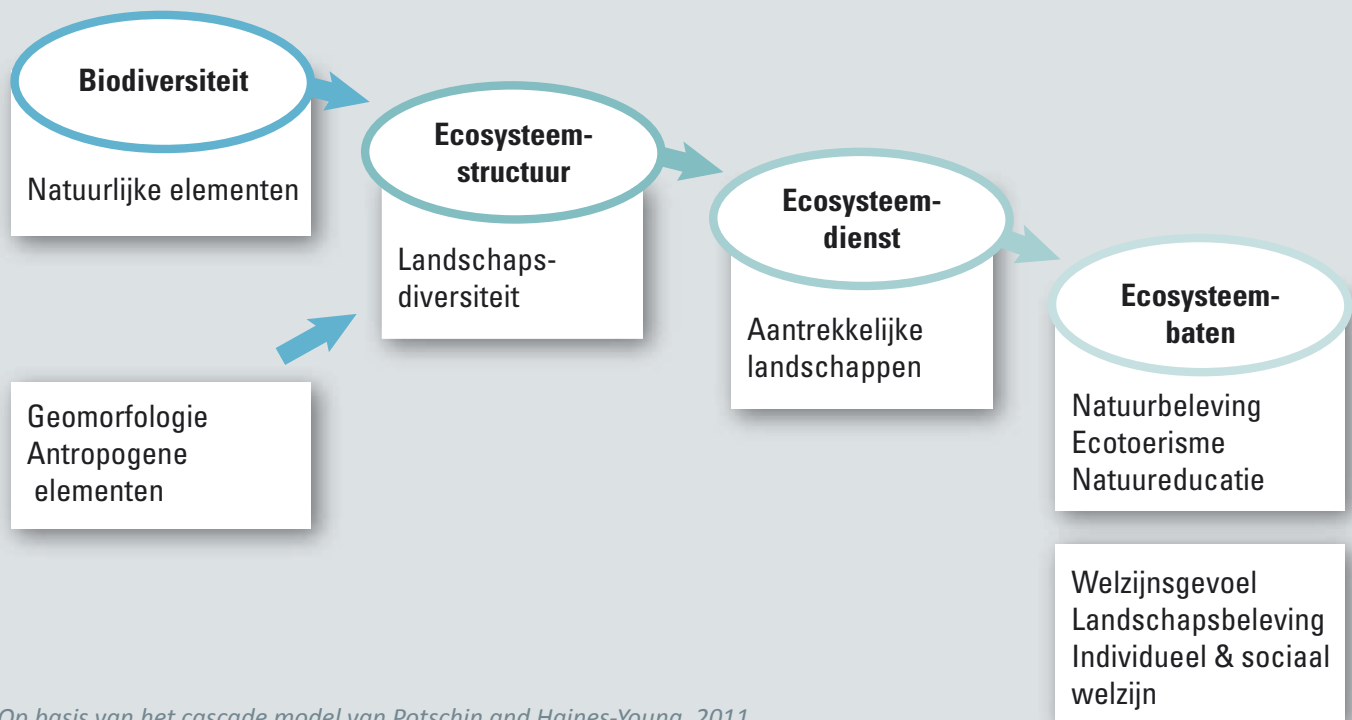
Biodiversiteit

Natuurlijke elementen

Ecosysteemstructuur

Landschapsdiversiteit

Ecosysteemdienst

Aantrekkelijke landschappen

Ecosysteembaten

Natuurbeleving
Ecotoerisme
Natuureducatie

Geomorfologie
Antropogene elementen

Welzijnsgevoel
Landschapsbeleving
Individueel & sociaal welzijn

On basis van het cascade model van Potschin and Haines-Young, 2011